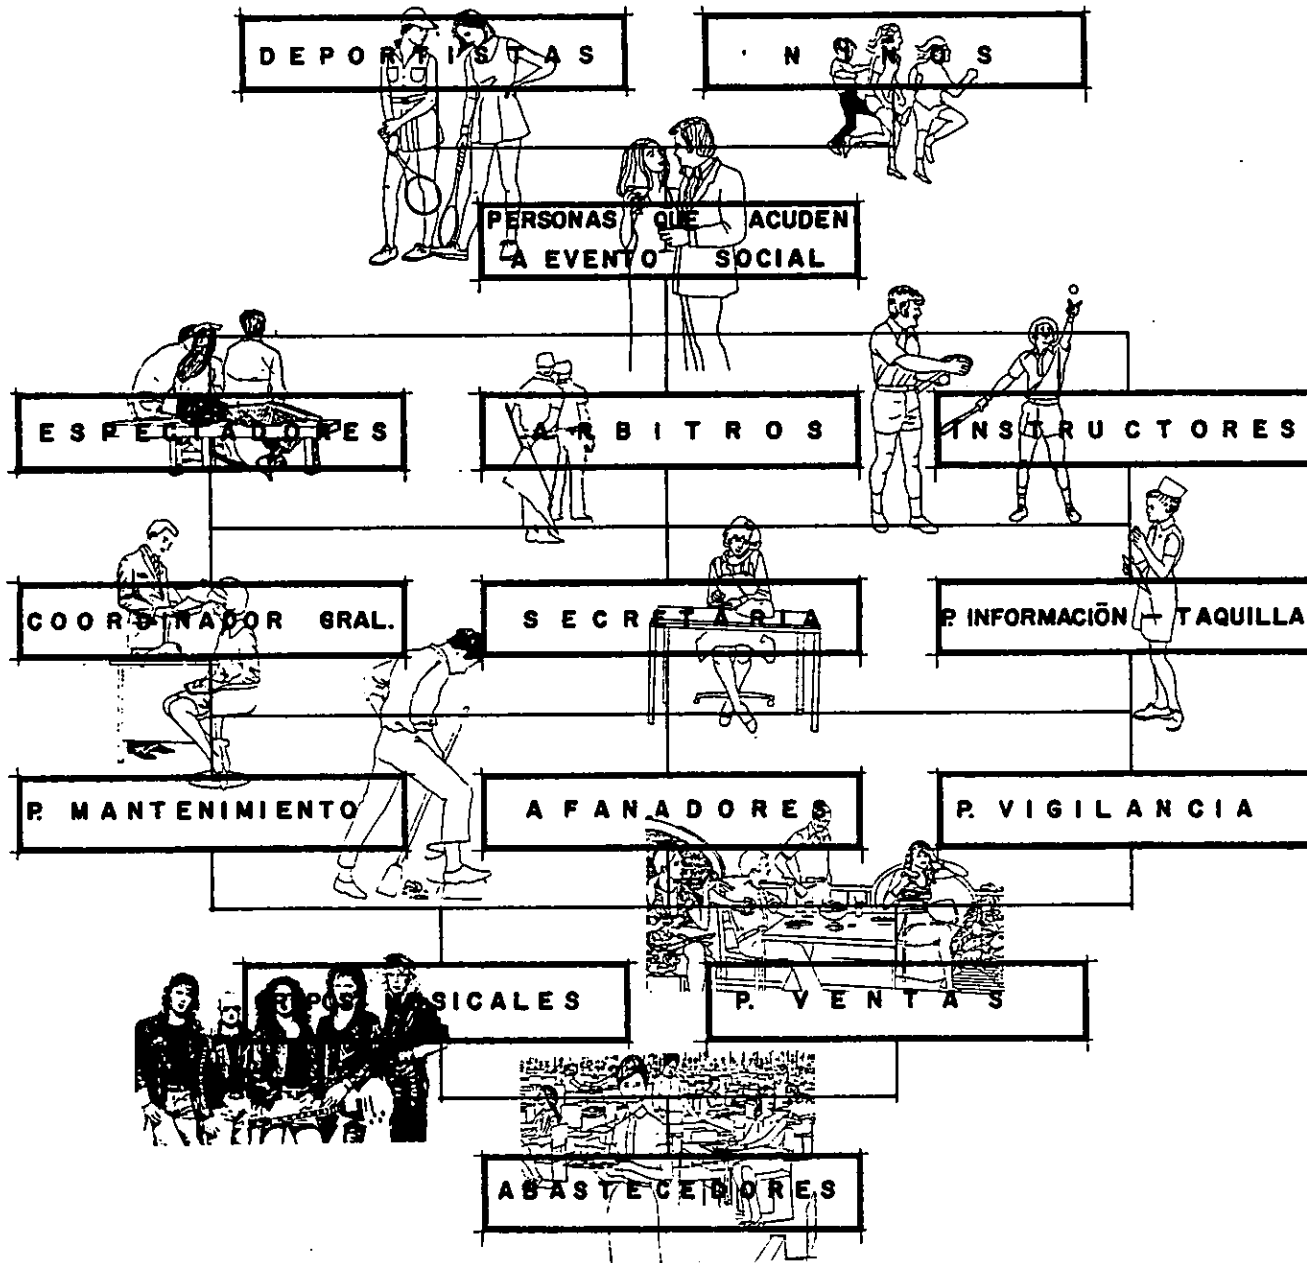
DEPORTISTAS

NIÑOS

PERSONAS QUE ACUDEN A EVENTO SOCIAL

ESPECTADORES

ARBITROS

INSTRUCTORES

COORDINADOR GRAL.

SECRETARIA

P. INFORMACIÓN - TAQUILLA

P. MANTENIMIENTO

AFANADORES

P. VIGILANCIA

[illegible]POS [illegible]SICALES

P. VENTAS

ABASTECEDORES